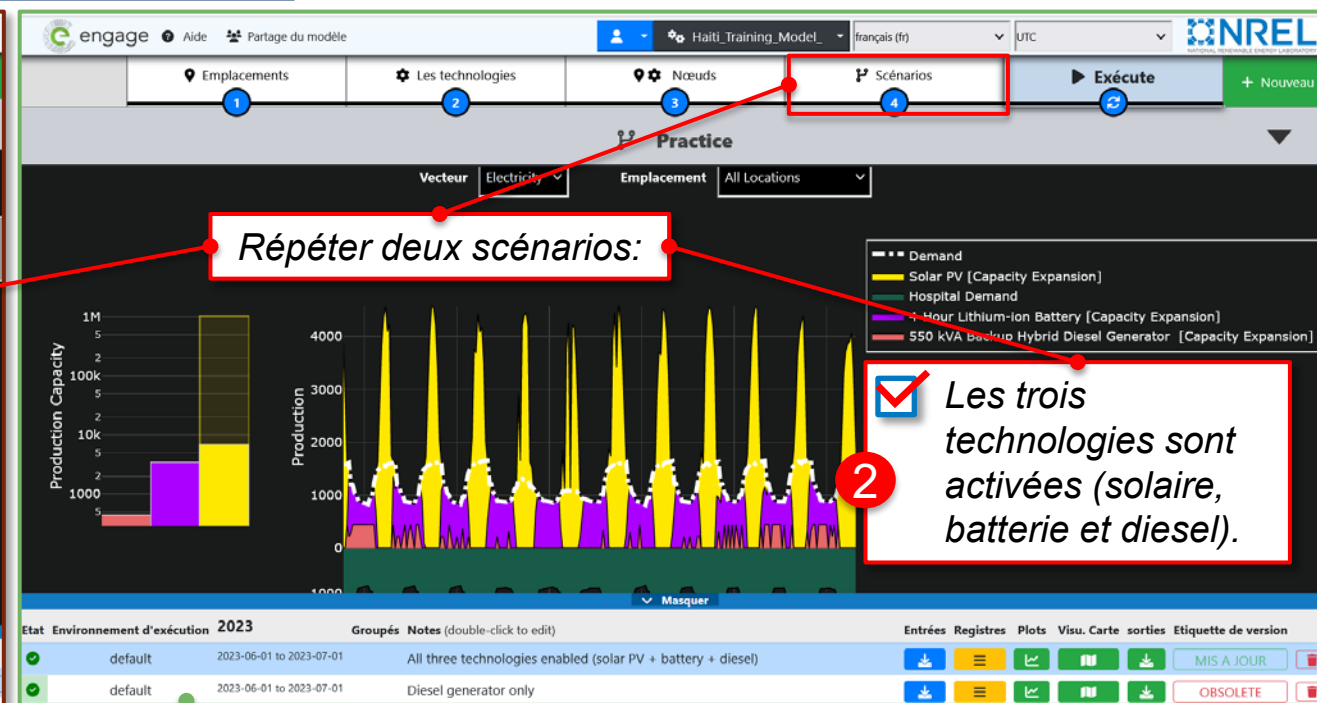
engage Aide Partage du modèle Haiti_Training_Model_ français (fr) UTC NREL NATIONAL RENEWABLE ENERGY LABORATORY

Emplacements 1 Les technologies 2 Nœuds 3 Scénarios 4 Exécute + Nouveau

Practice

Vecteur Electricity Emplacement All Locations

Répéter deux scénarios:

Demand
Solar PV [Capacity Expansion]
Hospital Demand
4 Hour Lithium-ion Battery [Capacity Expansion]
550 kVA Backup Hybrid Diesel Generator [Capacity Expansion]

Production Capacity
1M
5
2
100k
5
2
10k
5
2
1000
5

Production
4000
3000
2000
1000
0
-1000

Les trois technologies sont activées (solaire, batterie et diesel).

2

Masquer

| Etat | Environnement d'exécution | 2023 | Groupés | Notes (double-click to edit) | Entrées | Registres | Plots | Visu. Carte | sorties | Etiquette de version |
|---|---|---|---|---|---|---|---|---|---|---|
| | default | 2023-06-01 to 2023-07-01 | | All three technologies enabled (solar PV + battery + diesel) | | | | | | MIS A JOUR |
| | default | 2023-06-01 to 2023-07-01 | | Diesel generator only | | | | | | OBSOLETE |